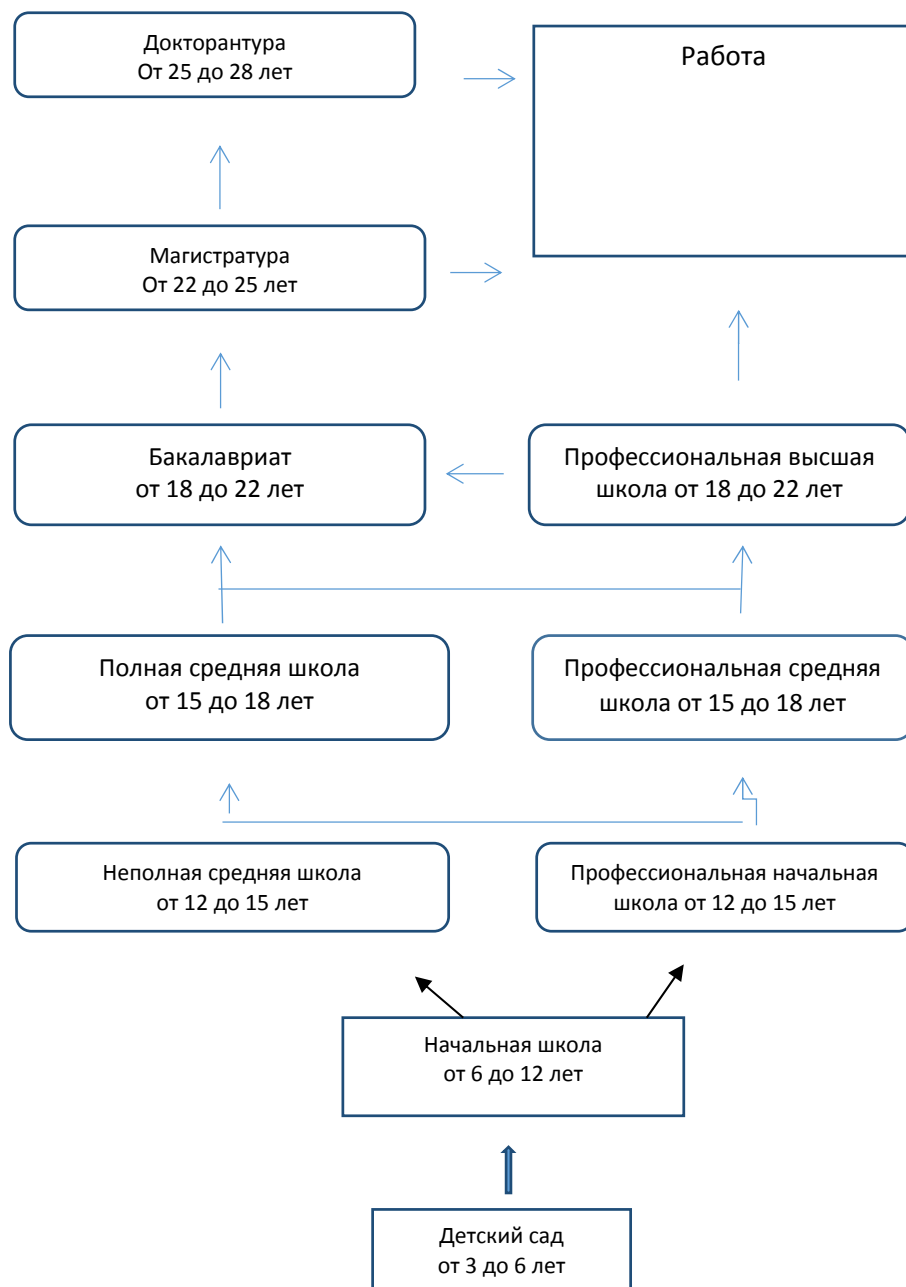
Докторантура
От 25 до 28 лет

Работа

Магистратура
От 22 до 25 лет

Бакалавриат
от 18 до 22 лет

Профессиональная высшая школа от 18 до 22 лет

Полная средняя школа
от 15 до 18 лет

Профессиональная средняя школа от 15 до 18 лет

Неполная средняя школа
от 12 до 15 лет

Профессиональная начальная школа от 12 до 15 лет

Начальная школа
от 6 до 12 лет

Детский сад
от 3 до 6 лет